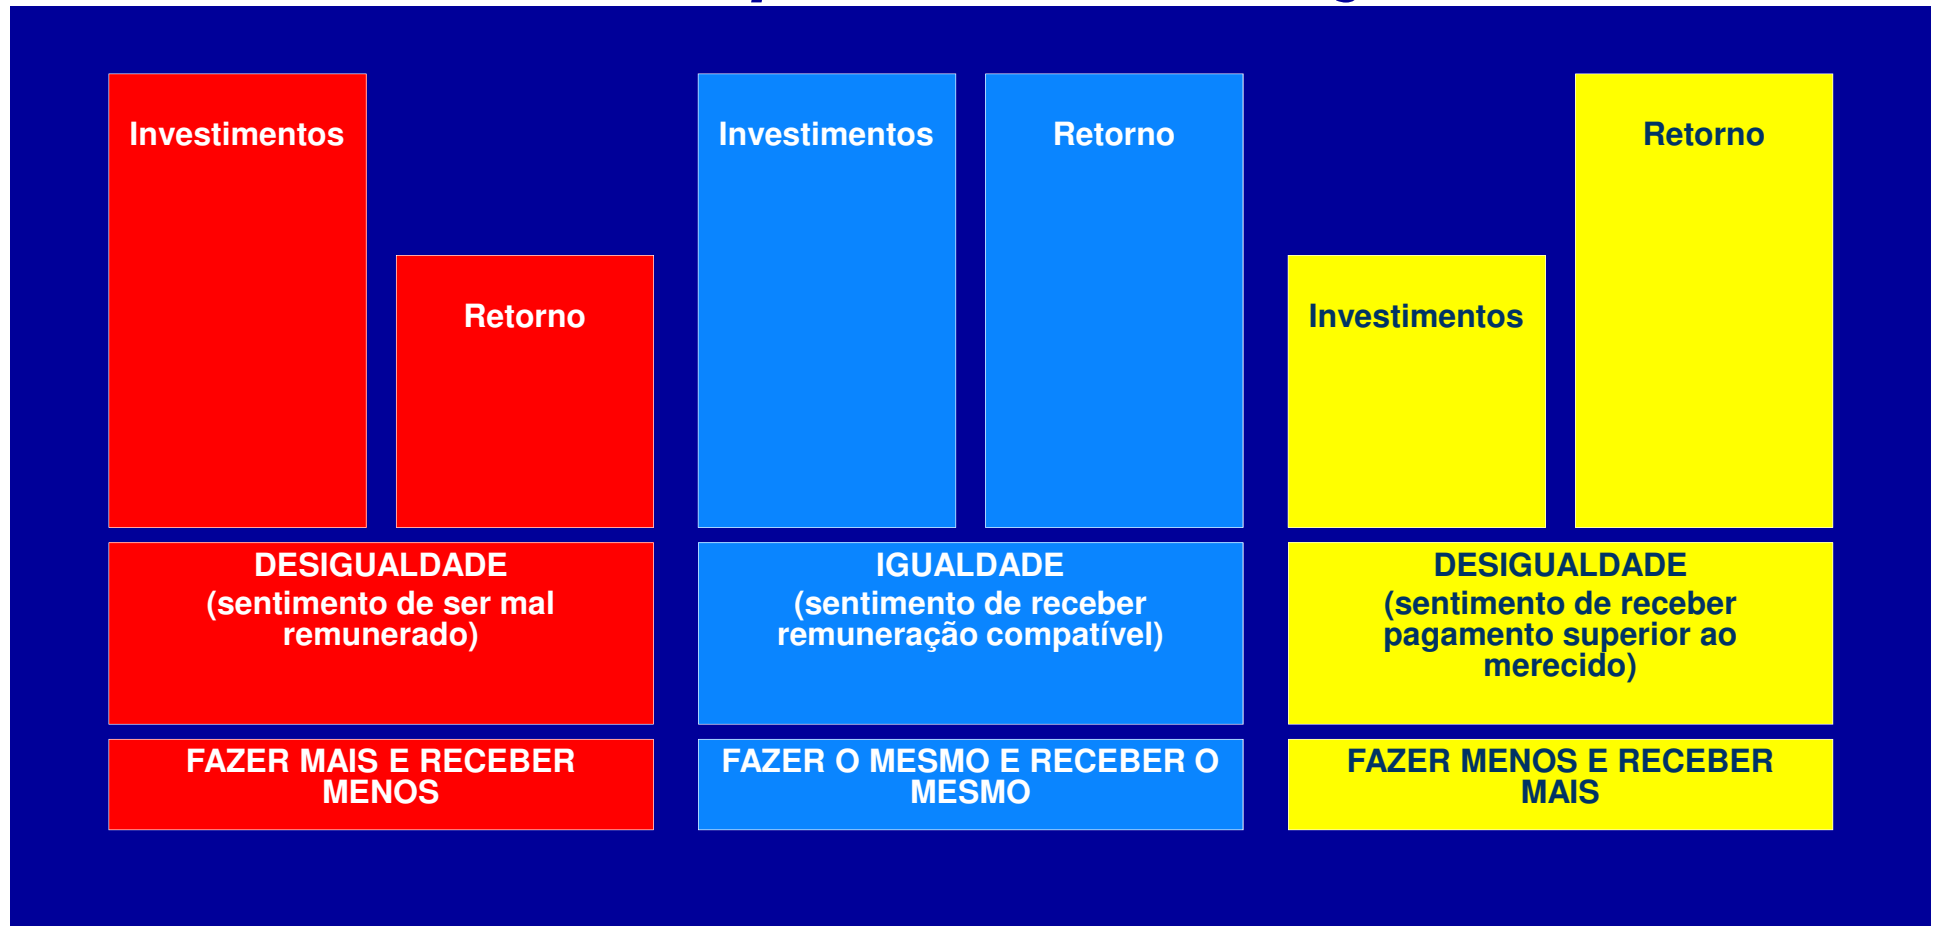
Investimentos

Retorno

Investimentos

Retorno

Investimentos

Retorno

DESIGUALDADE
(sentimento de ser mal remunerado)

IGUALDADE
(sentimento de receber remuneração compatível)

DESIGUALDADE
(sentimento de receber pagamento superior ao merecido)

FAZER MAIS E RECEBER MENOS

FAZER O MESMO E RECEBER O MESMO

FAZER MENOS E RECEBER MAIS